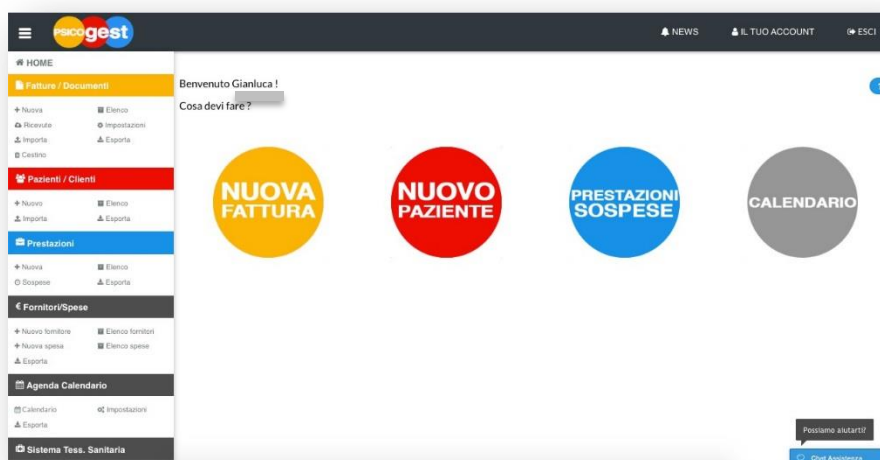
PSICOgest

NEWS
IL TUO ACCOUNT
ESCI

HOME

Fatture / Documenti
Nuova
Elenco
Ricevute
Impostazioni
Importa
Esporta
Cestino

Pazienti / Clienti
Nuovo
Elenco
Importa
Esporta

Prestazioni
Nuova
Elenco
Sospese
Esporta

Fornitori/Spese
Nuovo fornitore
Elenco fornitori
Nuova spesa
Elenco spese
Esporta

Agenda Calendario
Calendario
Impostazioni
Esporta

Sistema Tess. Sanitaria

Benvenuto Gianluca !
Cosa devi fare ?

NUOVA FATTURA
NUOVO PAZIENTE
PRESTAZIONI SOSPESE
CALENDARIO

Possiamo aiutarti?
Chat Assistenza